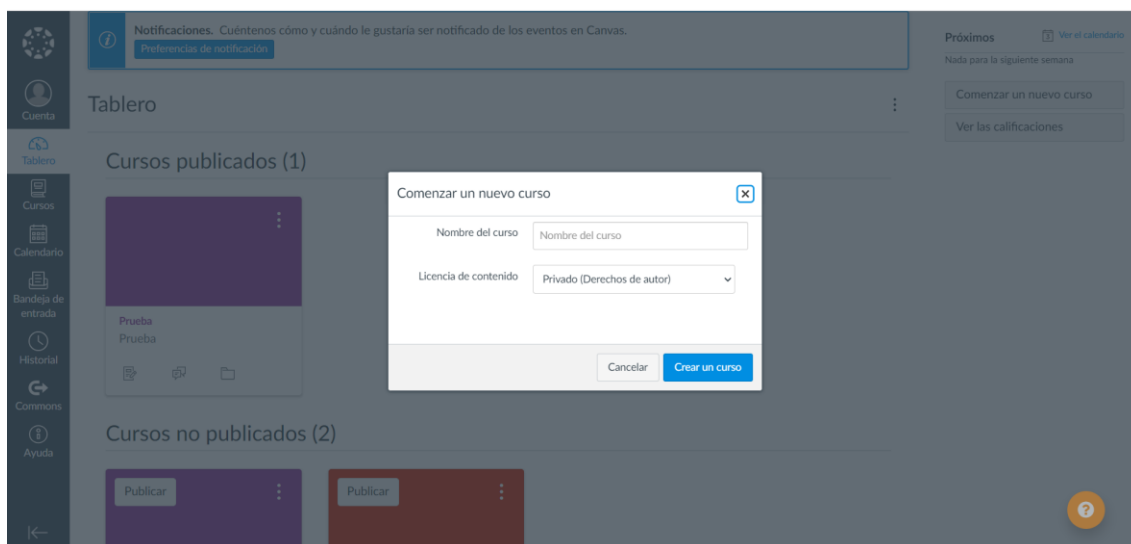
Cuenta
Tablero
Cursos
Calendario
Bandeja de entrada
Historial
Commons
Ayuda

Notificaciones. Cuéntenos cómo y cuándo le gustaría ser notificado de los eventos en Canvas.
Preferencias de notificación

Tablero

Cursos publicados (1)

Prueba
Prueba

Cursos no publicados (2)

Publicar
Publicar

Próximos
Ver el calendario
Nada para la siguiente semana
Comenzar un nuevo curso
Ver las calificaciones

Comenzar un nuevo curso
Nombre del curso
Nombre del curso
Licencia de contenido
Privado (Derechos de autor)
Cancelar
Crear un curso